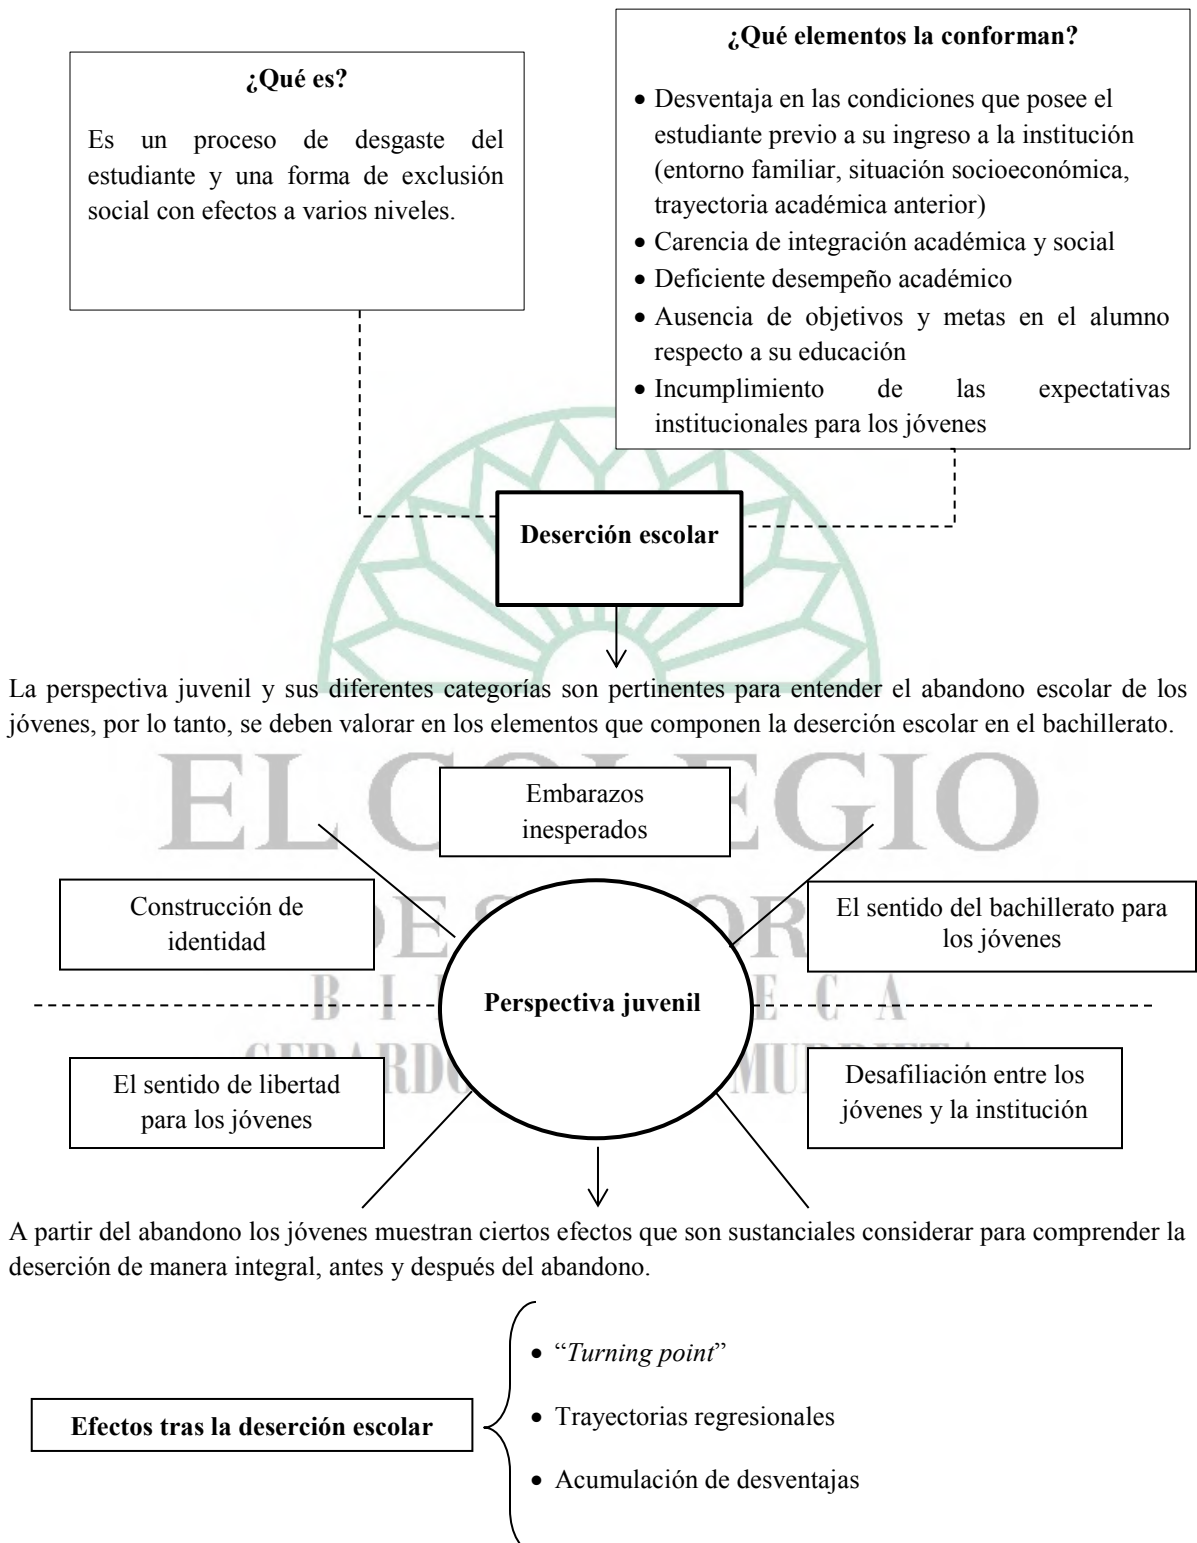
¿Qué es?

Es un proceso de desgaste del estudiante y una forma de exclusión social con efectos a varios niveles.

¿Qué elementos la conforman?

- Desventaja en las condiciones que posee el estudiante previo a su ingreso a la institución (entorno familiar, situación socioeconómica, trayectoria académica anterior)
- Carencia de integración académica y social
- Deficiente desempeño académico
- Ausencia de objetivos y metas en el alumno respecto a su educación
- Incumplimiento de las expectativas institucionales para los jóvenes

Deserción escolar

La perspectiva juvenil y sus diferentes categorías son pertinentes para entender el abandono escolar de los jóvenes, por lo tanto, se deben valorar en los elementos que componen la deserción escolar en el bachillerato.

EL COLEGIO DE SONORA
BIBLIOTECA
GERARDO CORNEJO MURRIETA

Embarazos inesperados

Construcción de identidad

El sentido del bachillerato para los jóvenes

Perspectiva juvenil

El sentido de libertad para los jóvenes

Desafiliación entre los jóvenes y la institución

A partir del abandono los jóvenes muestran ciertos efectos que son sustanciales considerar para comprender la deserción de manera integral, antes y después del abandono.

Efectos tras la deserción escolar

- "*Turning point*"
- Trayectorias regresionales
- Acumulación de desventajas